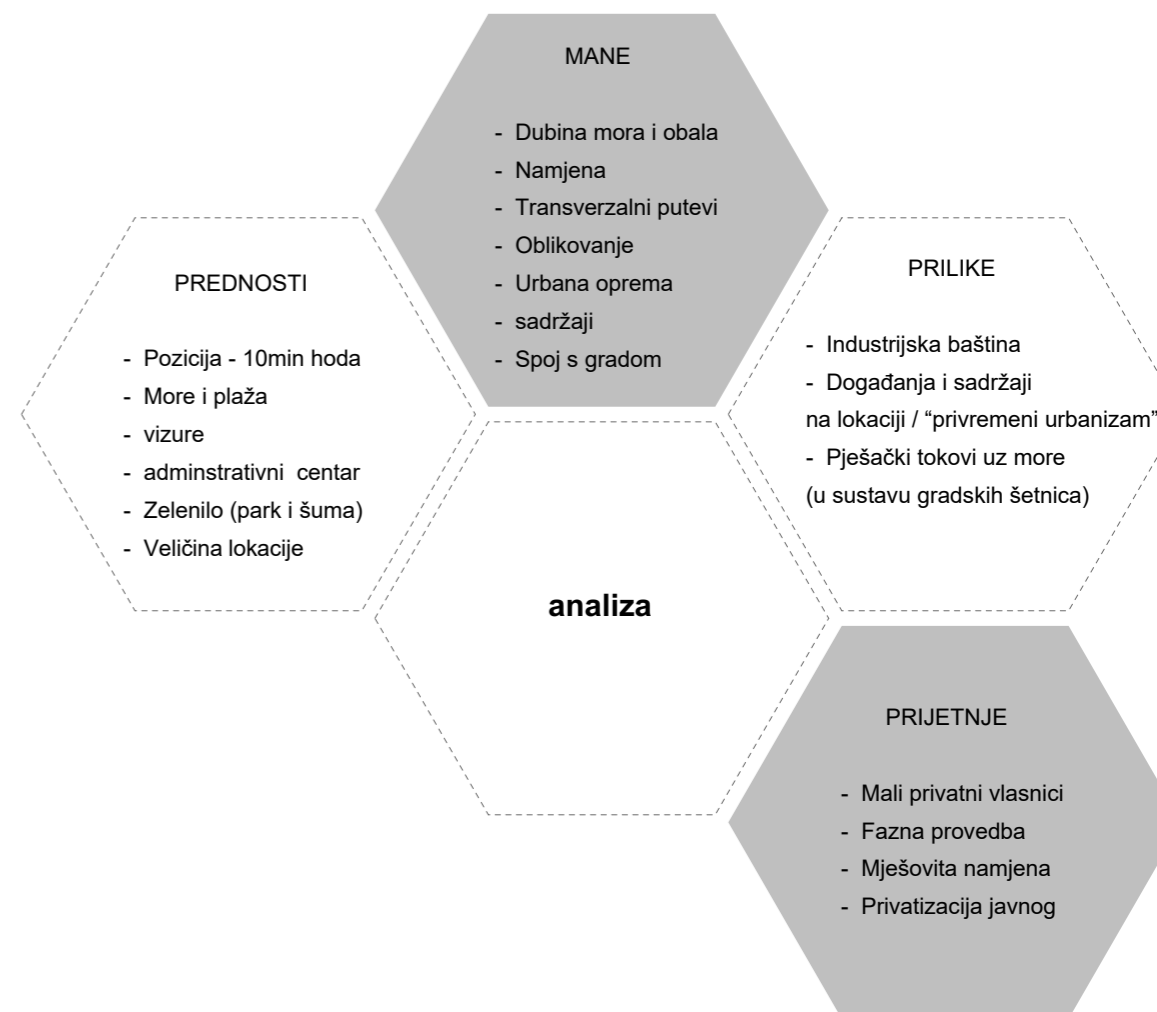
MANE

- Dubina mora i obala
- Namjena
- Transverzalni putevi
- Oblikovanje
- Urbana oprema
- sadržaji
- Spoj s gradom

PREDNOSTI

- Pozicija - 10min hoda
- More i plaža
- vizure
- adminstrativni centar
- Zelenilo (park i šuma)
- Veličina lokacije

PRILIKE

- Industrijska baština
- Događanja i sadržaji na lokaciji / “privremeni urbanizam”
- Pješački tokovi uz more (u sustavu gradskih šetnica)

analiza

PRIJETNJE

- Mali privatni vlasnici
- Fazna provedba
- Mješovita namjena
- Privatizacija javnog